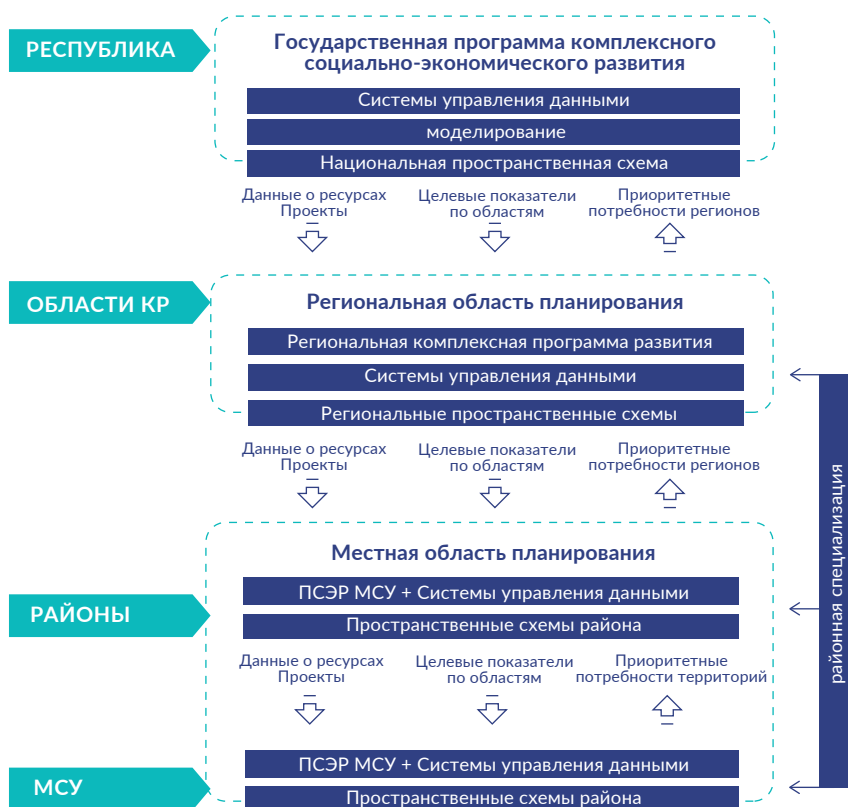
РЕСПУБЛИКА

Государственная программа комплексного социально-экономического развития

Системы управления данными

моделирование

Национальная пространственная схема

Данные о ресурсах Проекты

Целевые показатели по областям

Приоритетные потребности регионов

ОБЛАСТИ КР

Региональная область планирования

Региональная комплексная программа развития

Системы управления данными

Региональные пространственные схемы

Данные о ресурсах Проекты

Целевые показатели по областям

Приоритетные потребности регионов

районная специализация

Местная область планирования

РАЙОНЫ

ПСЭР МСУ + Системы управления данными

Пространственные схемы района

Данные о ресурсах Проекты

Целевые показатели по областям

Приоритетные потребности территорий

МСУ

ПСЭР МСУ + Системы управления данными

Пространственные схемы района